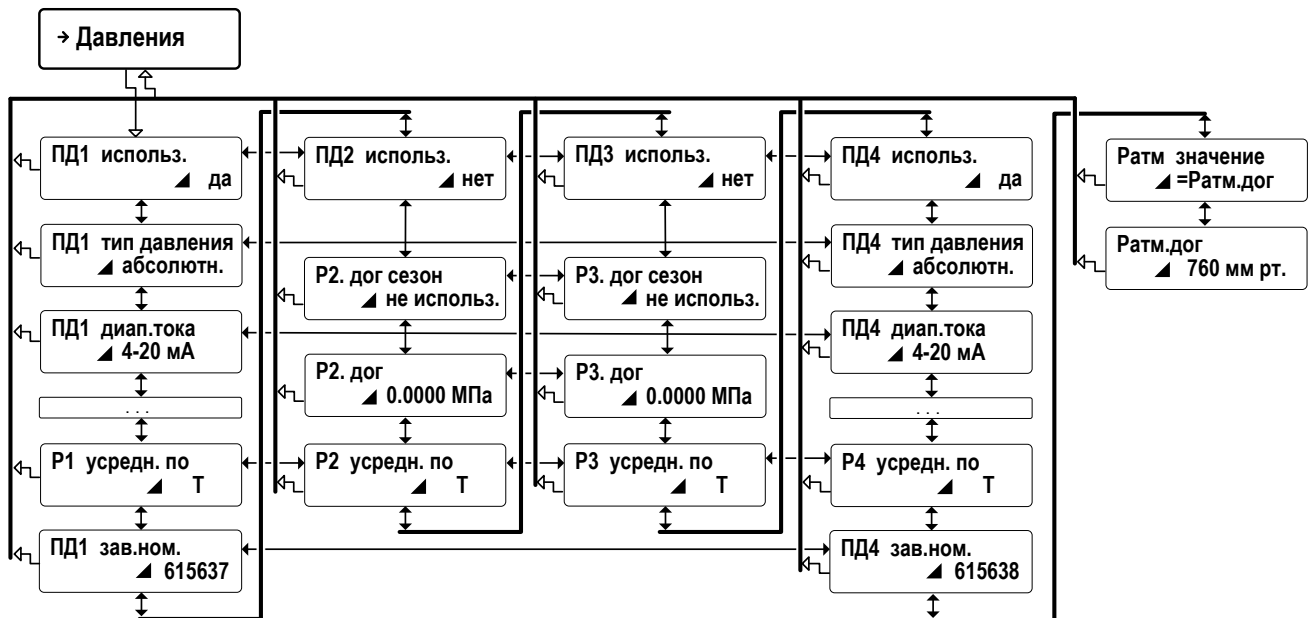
→ Давления

ПД1 использ.
◢ да

ПД1 тип давления
◢ абсолютн.

ПД1 диап.тока
◢ 4-20 мА

...

Р1 усредн. по
◢ Т

ПД1 зав.ном.
◢ 615637

ПД2 использ.
◢ нет

Р2. дог сезон
◢ не использ.

Р2. дог
◢ 0.0000 МПа

Р2 усредн. по
◢ Т

ПД3 использ.
◢ нет

Р3. дог сезон
◢ не использ.

Р3. дог
◢ 0.0000 МПа

Р3 усредн. по
◢ Т

ПД4 использ.
◢ да

ПД4 тип давления
◢ абсолютн.

ПД4 диап.тока
◢ 4-20 мА

...

Р4 усредн. по
◢ Т

ПД4 зав.ном.
◢ 615638

Ратм значение
◢ =Ратм.дог

Ратм.дог
◢ 760 мм рт.